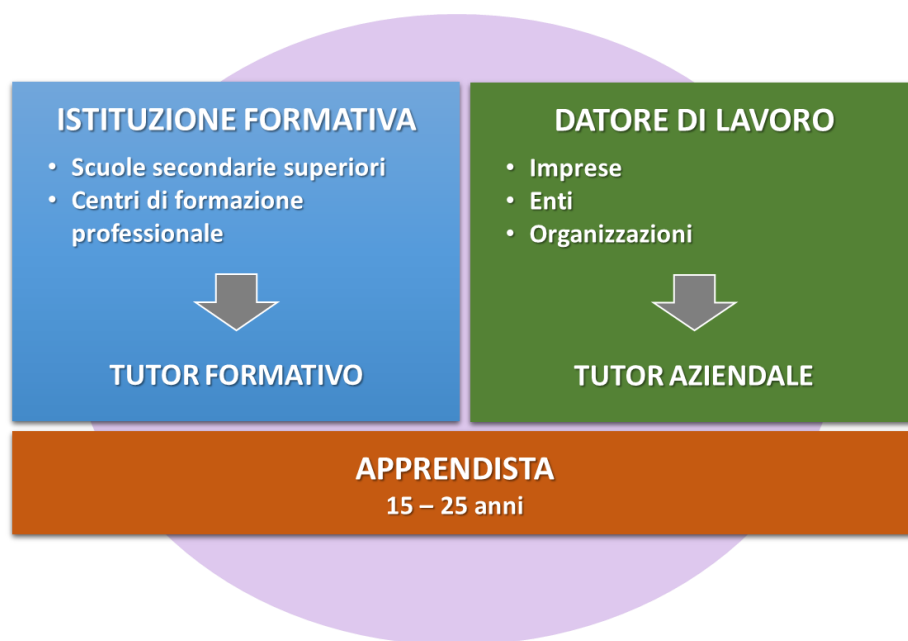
ISTITUZIONE FORMATIVA

- Scuole secondarie superiori
- Centri di formazione professionale

TUTOR FORMATIVO

DATORE DI LAVORO

- Imprese
- Enti
- Organizzazioni

TUTOR AZIENDALE

APPRENDISTA
15 – 25 anni